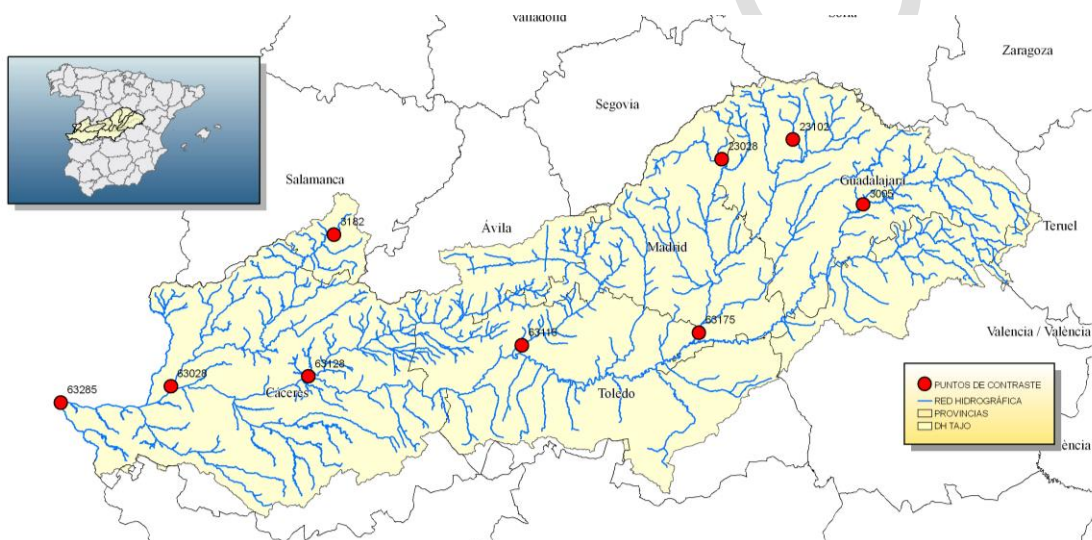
Valladolid
Soria
Zaragoza
Segovia
23102
23028
Salamanca
Guadalajara
3095
3182
Ávila
Madrid
Teruel
63175
63118
Valencia / València
63128
63028
Cáceres
Toledo
63285
PUNTOS DE CONTRASTE
RED HIDROGRÁFICA
PROVINCIAS
DH TAJO
lència